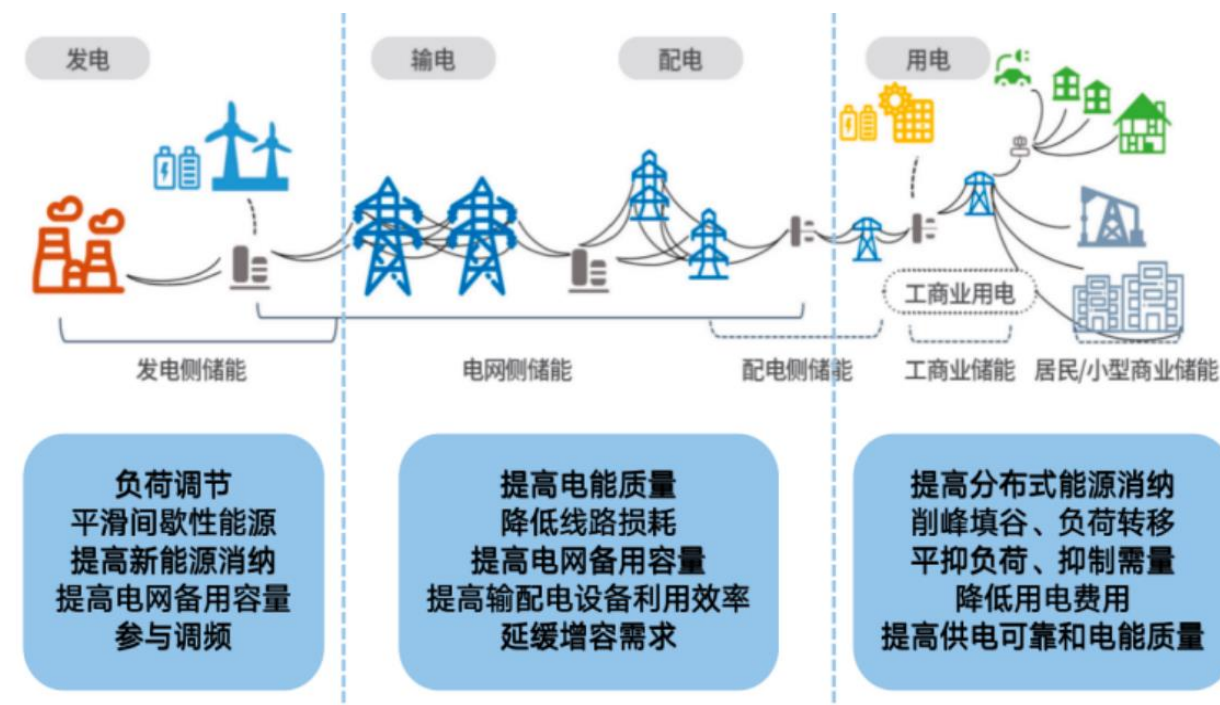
发电

输电

配电

用电

工商业用电

发电侧储能

电网侧储能

配电侧储能

工商业储能

居民/小型商业储能

负荷调节
平滑间歇性能源
提高新能源消纳
提高电网备用容量
参与调频

提高电能质量
降低线路损耗
提高电网备用容量
提高输配电设备利用效率
延缓增容需求

提高分布式能源消纳
削峰填谷、负荷转移
平抑负荷、抑制需量
降低用电费用
提高供电可靠和电能质量